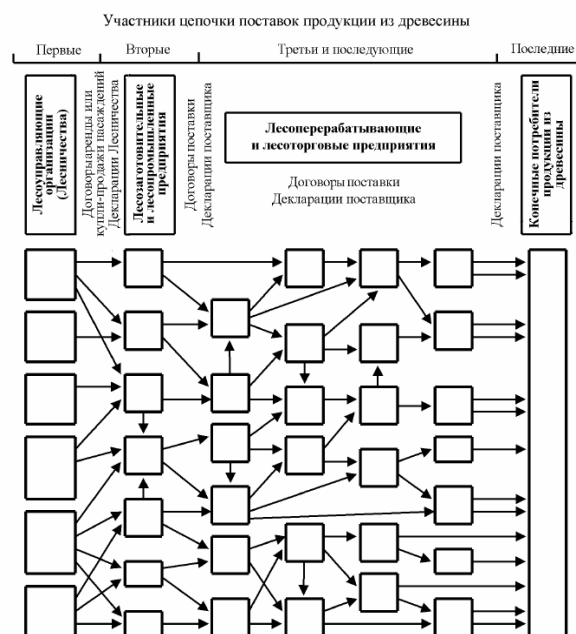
Участники цепочки поставок продукции из древесины

Первые

Вторые

Третьи и последующие

Последние

Лесоуправляющие организации (Лесничества)

Договоры аренды или купли-продажи насаждений
Декларации Лесничества

Лесозаготовительные и лесопромышленные предприятия

Договоры поставки
Декларации поставщика

Лесоперерабатывающие и лесоторговые предприятия

Договоры поставки
Декларации поставщика

Декларации поставщика

Конечные потребители продукции из древесины